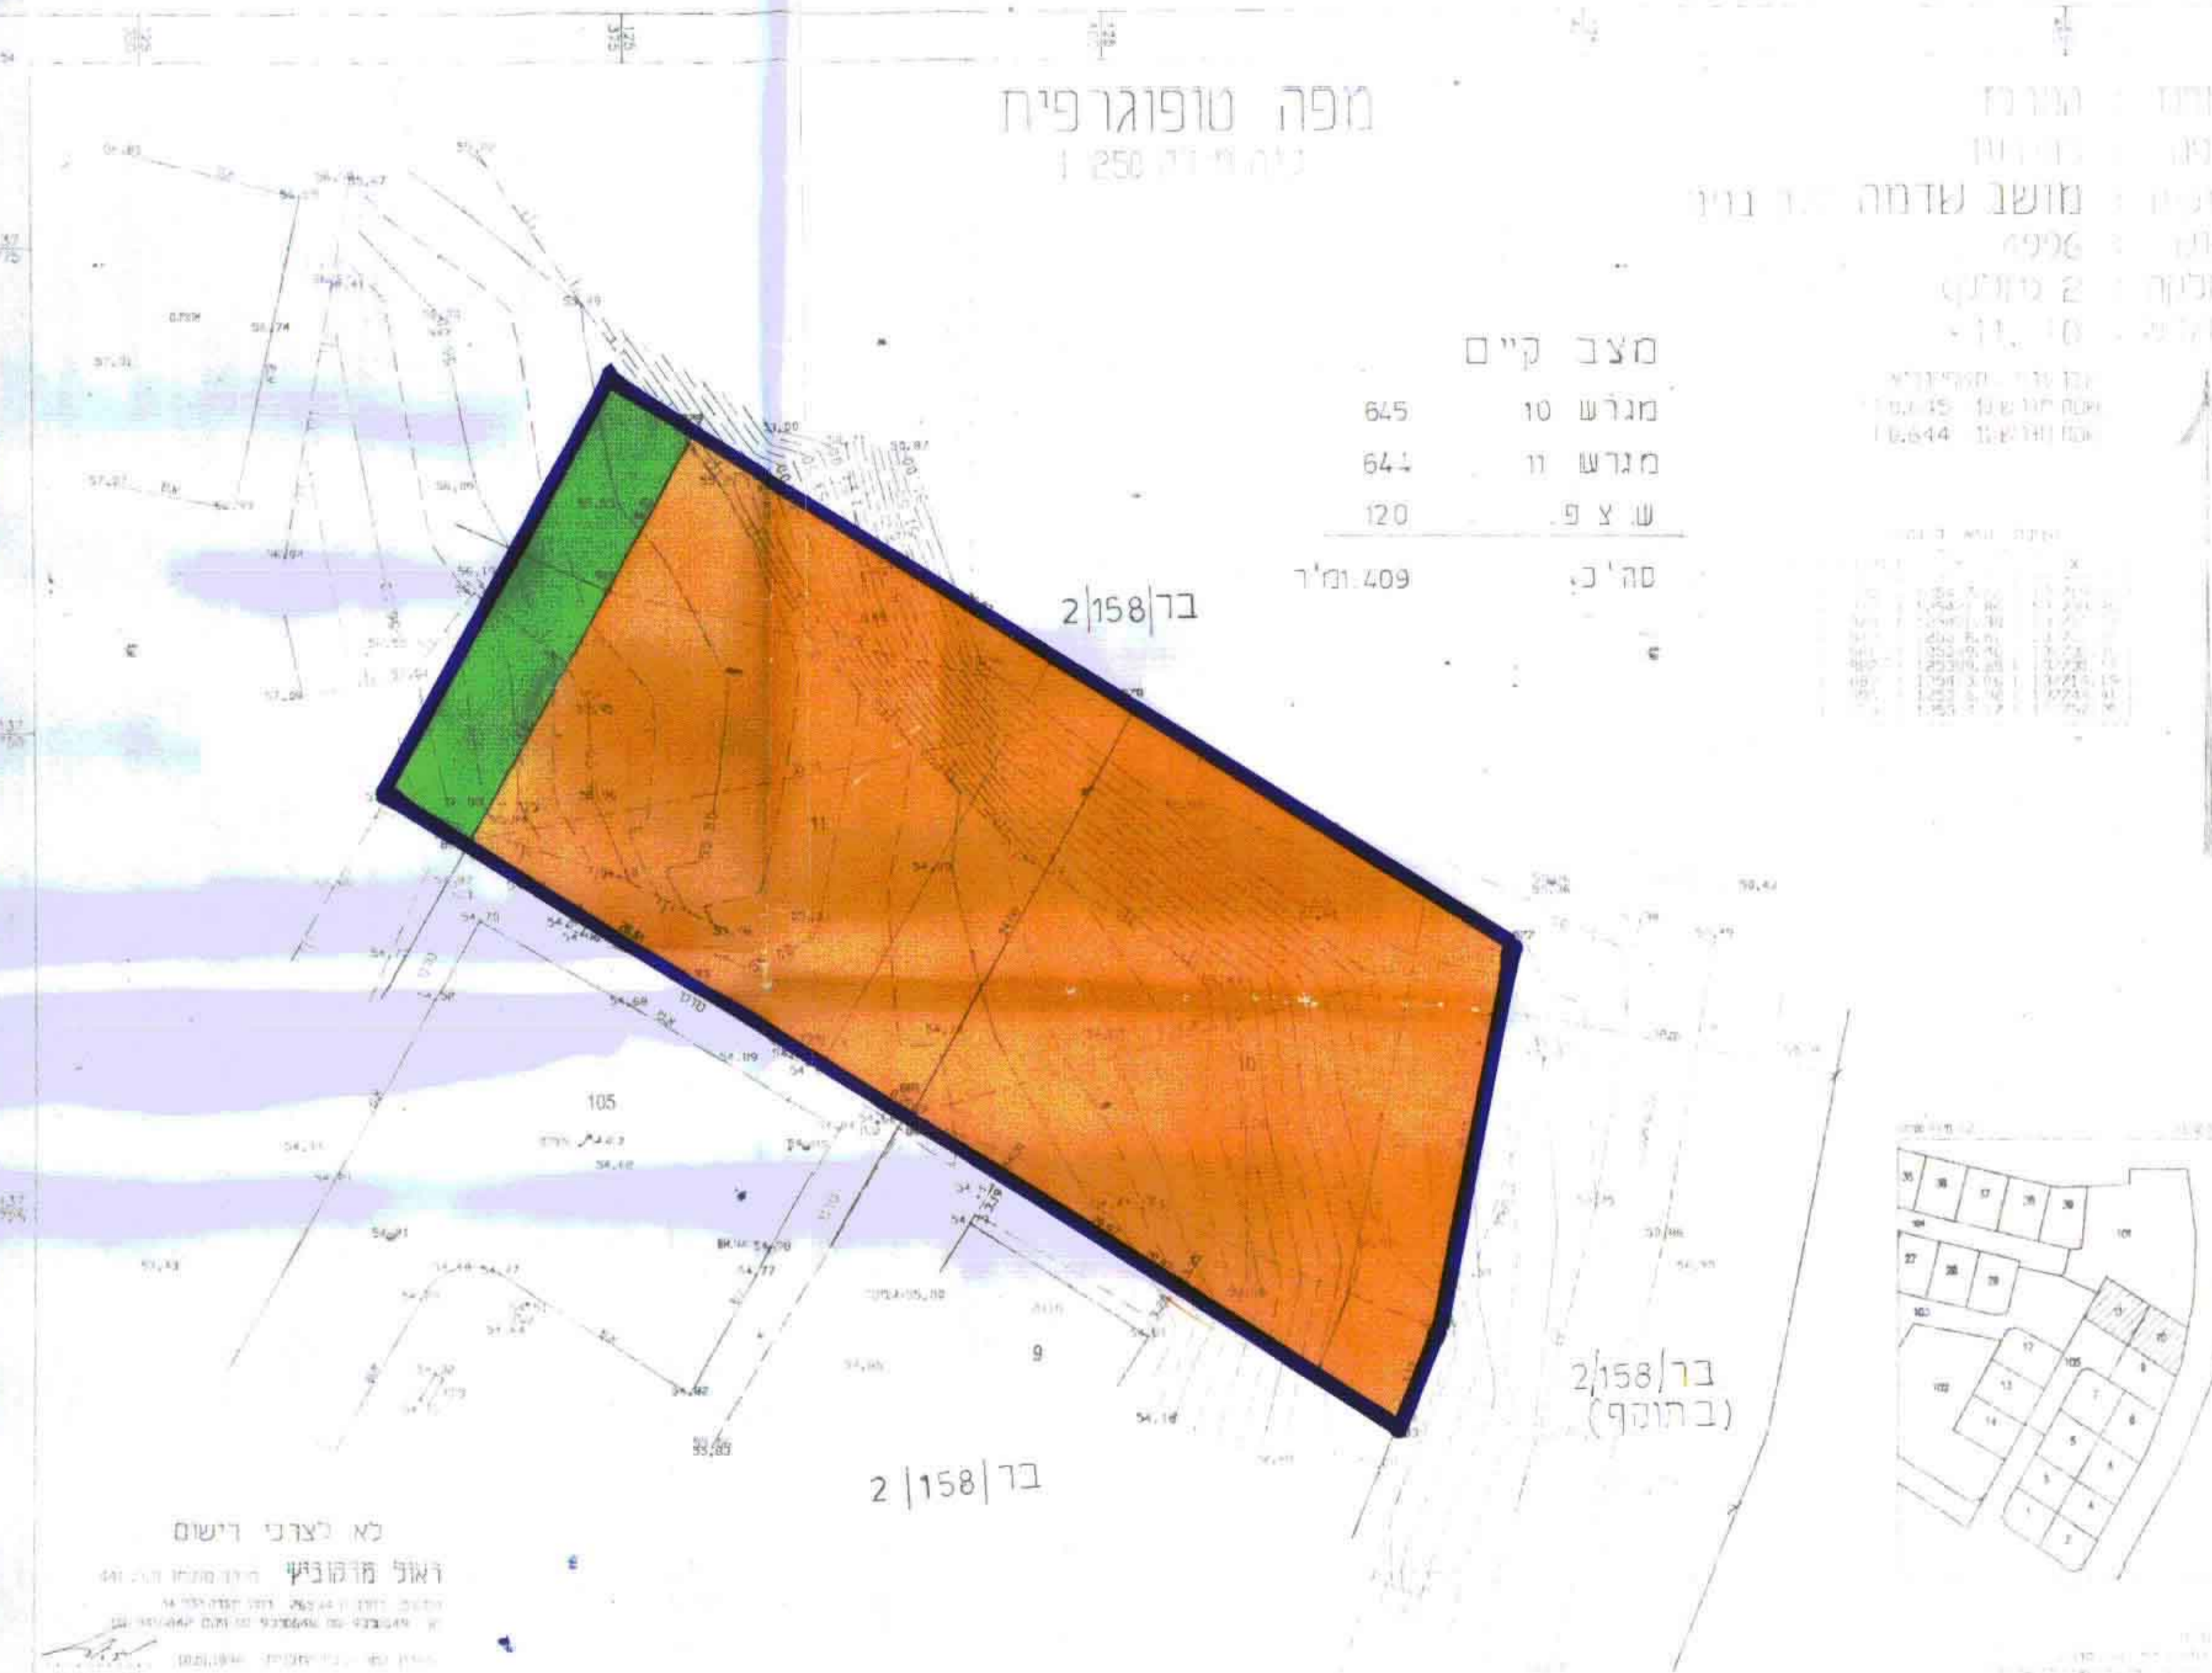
מפה טופוגרפית
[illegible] 1:250

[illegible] מושב שדמה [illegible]
4996
2 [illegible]
11.10

מצב קיים

| | |
|---|---|
| מגרש 10 | 645 |
| מגרש 11 | 644 |
| ש.צ.פ. | 120 |
| סה"כ | 1.409 דונם |

בר|158|2

בר|158|2
(בתוקף)

בר|158|2

105

9

11

10

לא לצרכי רישום
ראול מרקוביץ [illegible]